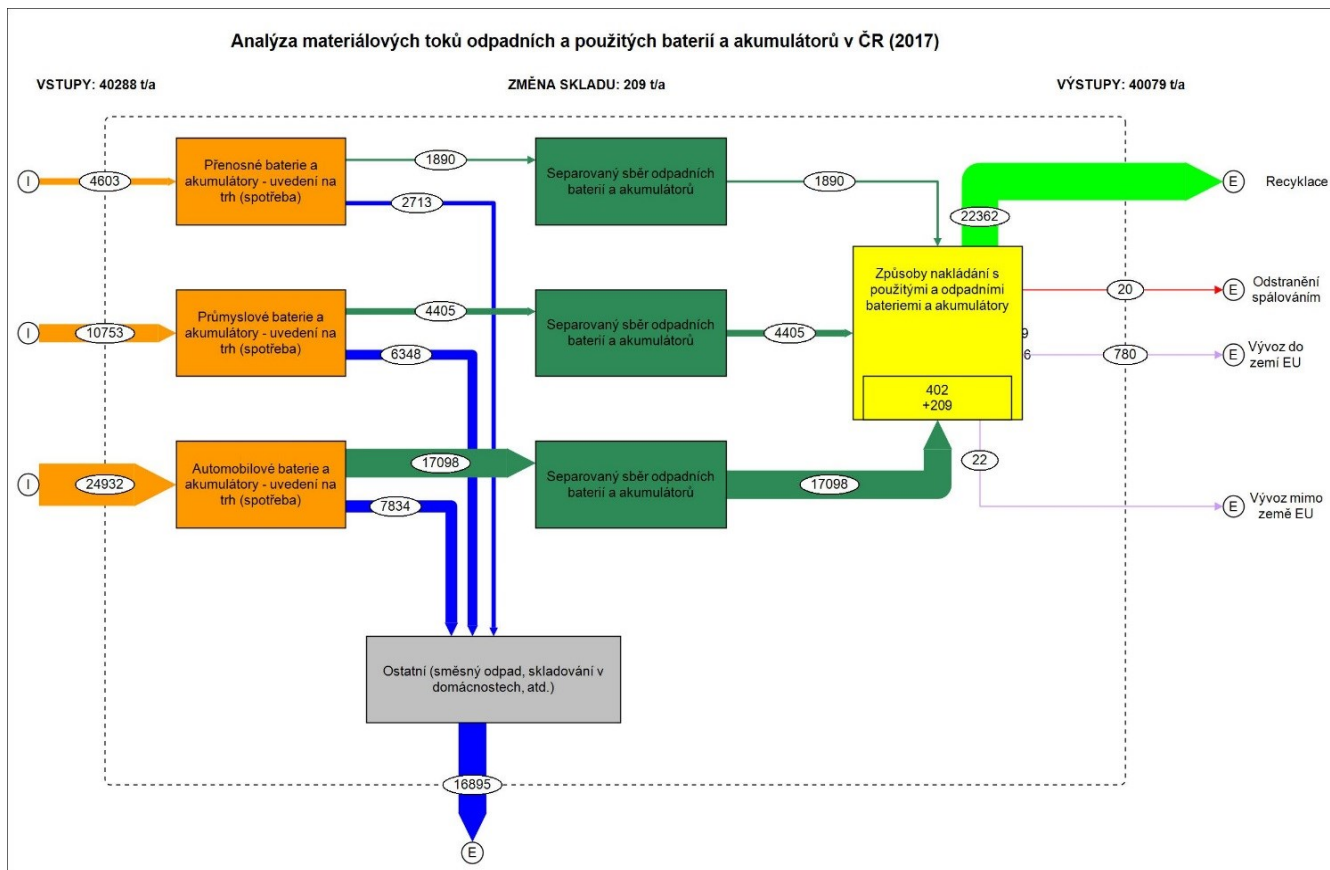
Analýza materiálových toků odpadních a použitých baterií a akumulátorů v ČR (2017)

VSTUPY: 40288 t/a

ZMĚNA SKLADU: 209 t/a

VÝSTUPY: 40079 t/a

I

4603

Přenosné baterie a akumulátory - uvedení na trh (spotřeba)

1890

2713

Separovaný sběr odpadních baterií a akumulátorů

1890

22362

E

Recyklace

I

10753

Průmyslové baterie a akumulátory - uvedení na trh (spotřeba)

4405

6348

Separovaný sběr odpadních baterií a akumulátorů

4405

Způsoby nakládání s použitými a odpadními bateriemi a akumulátory

20

E

Odstranění spálováním

9

6

780

E

Vývoz do zemí EU

402
+209

I

24932

Automobilové baterie a akumulátory - uvedení na trh (spotřeba)

17098

7834

Separovaný sběr odpadních baterií a akumulátorů

17098

22

E

Vývoz mimo země EU

Ostatní (směsný odpad, skladování v domácnostech, atd.)

16895

E